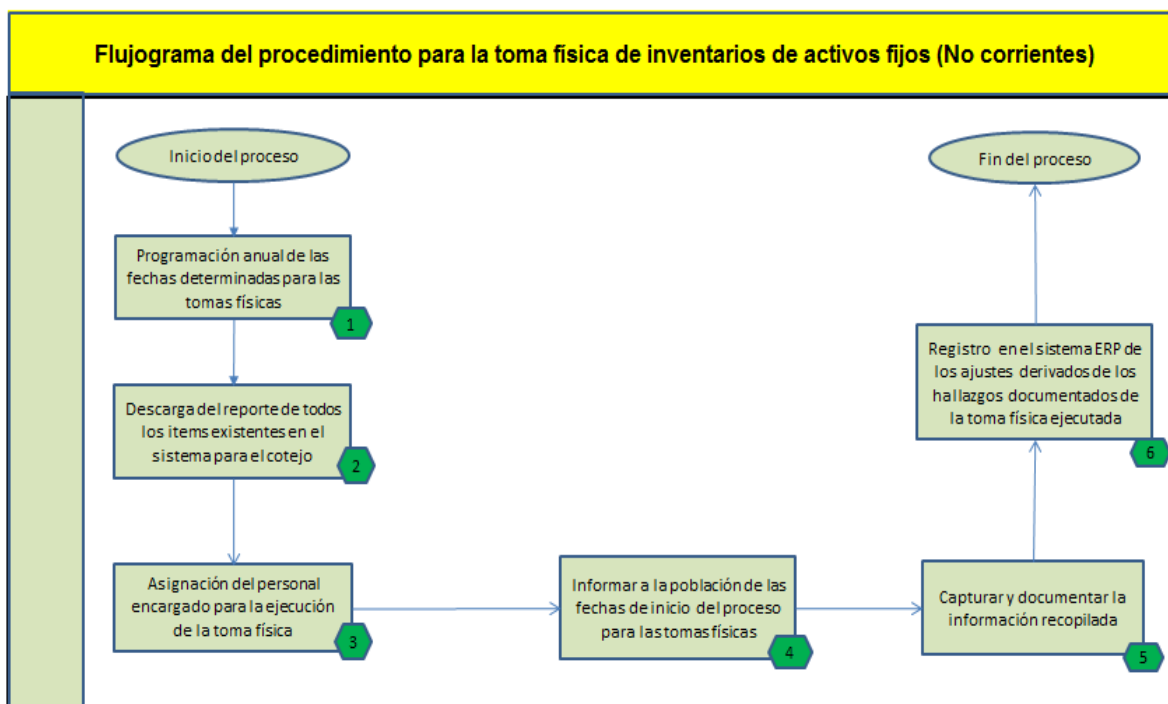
Flujograma del procedimiento para la toma física de inventarios de activos fijos (No corrientes)

Inicio del proceso

Programación anual de las fechas determinadas para las tomas físicas

1

Descarga del reporte de todos los items existentes en el sistema para el cotejo

2

Asignación del personal encargado para la ejecución de la toma física

3

Informar a la población de las fechas de inicio del proceso para las tomas físicas

4

Capturar y documentar la información recopilada

5

Registro en el sistema ERP de los ajustes derivados de los hallazgos documentados de la toma física ejecutada

6

Fin del proceso